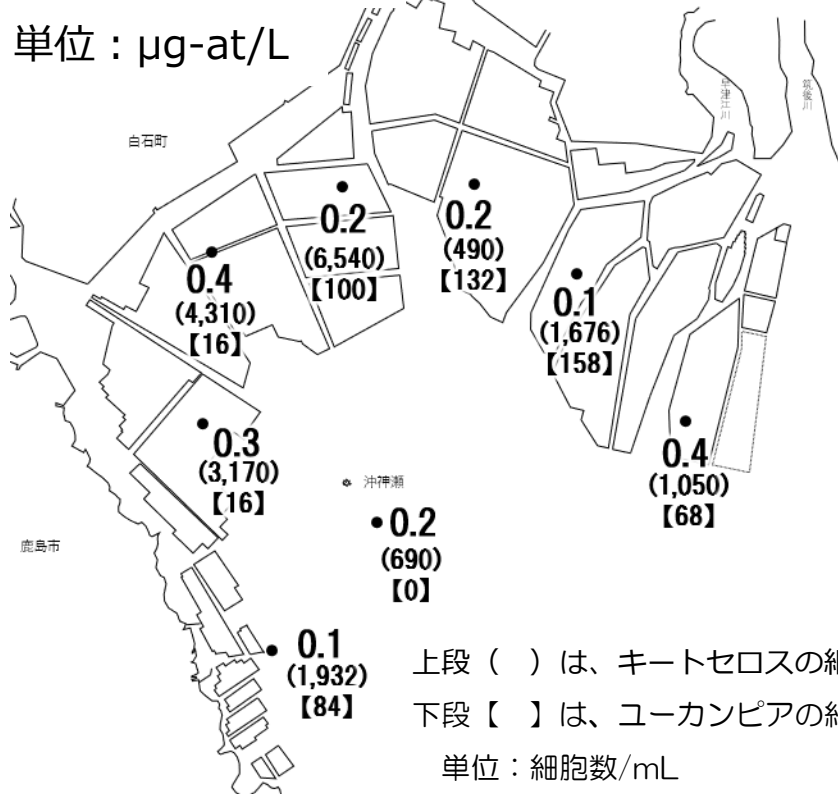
単位：μg-at/L

白石町

早津江川

筑後川

0.2
(6,540)
【100】

0.2
(490)
【132】

0.4
(4,310)
【16】

0.1
(1,676)
【158】

0.3
(3,170)
【16】

沖神瀬

0.4
(1,050)
【68】

鹿島市

0.2
(690)
【0】

0.1
(1,932)
【84】

上段（ ）は、キートセロスの細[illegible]
下段【 】は、ユーカンピアの細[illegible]
単位：細胞数/mL